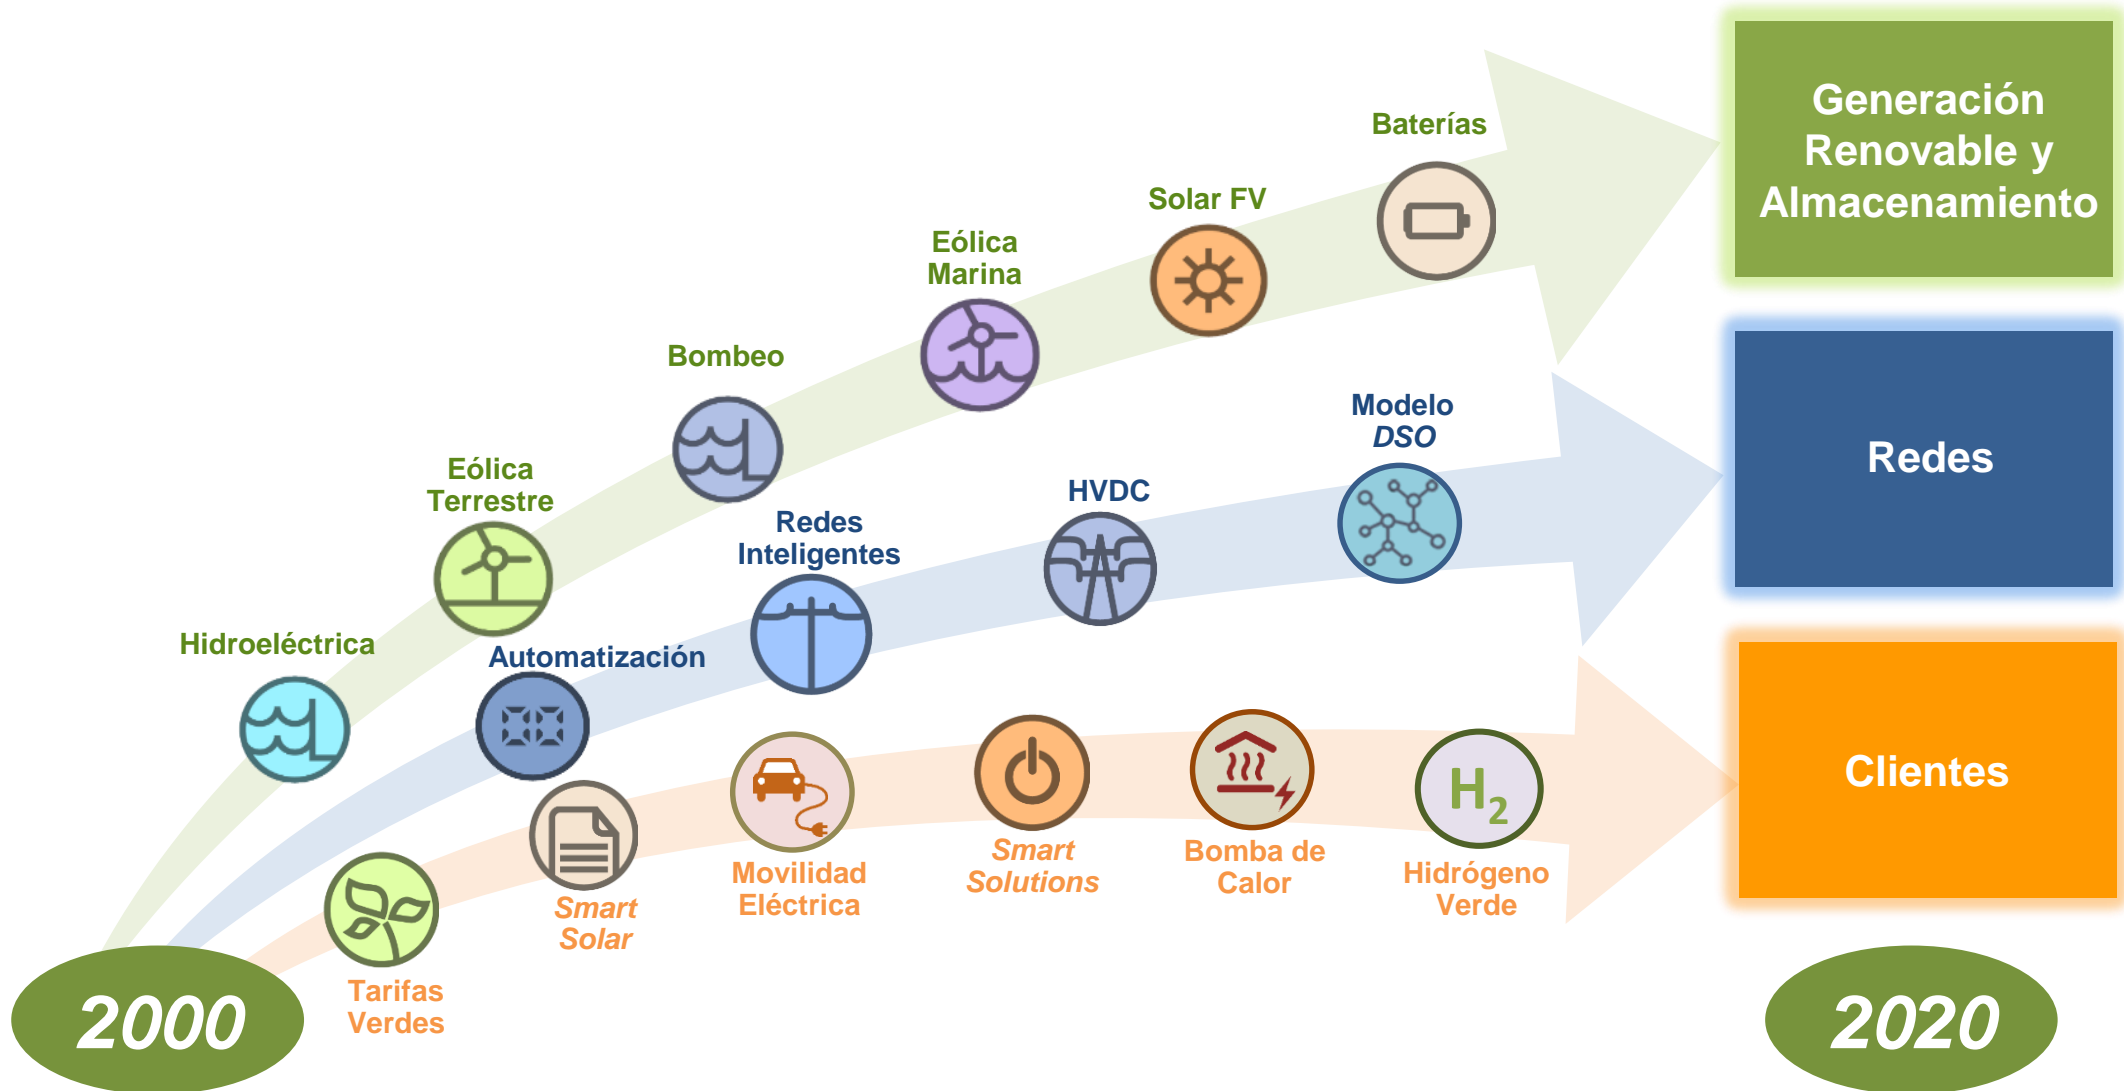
Generación Renovable y Almacenamiento

Redes

Clientes

Baterías

Solar FV

Eólica Marina

Bombeo

Eólica Terrestre

Hidroeléctrica

Modelo DSO

HVDC

Redes Inteligentes

Automatización

$H_2$

Smart Solar

Movilidad Eléctrica

Smart Solutions

Bomba de Calor

Hidrógeno Verde

Tarifas Verdes

2000

2020